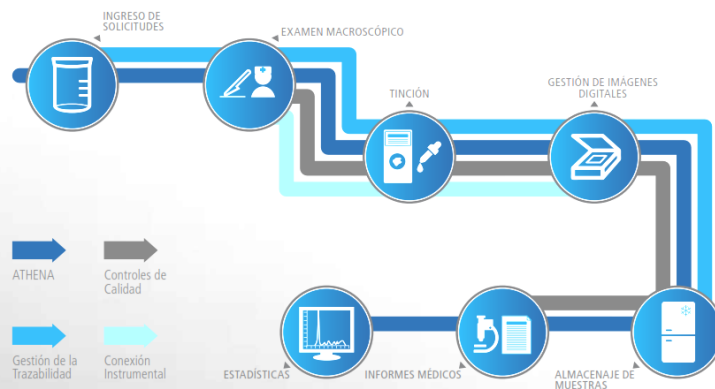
INGRESO DE SOLICITUDES

EXAMEN MACROSCÓPICO

TINCIÓN

GESTIÓN DE IMÁGENES DIGITALES

ATHENA

Controles de Calidad

Gestión de la Trazabilidad

Conexión Instrumental

ESTADÍSTICAS

INFORMES MÉDICOS

ALMACENAJE DE MUESTRAS